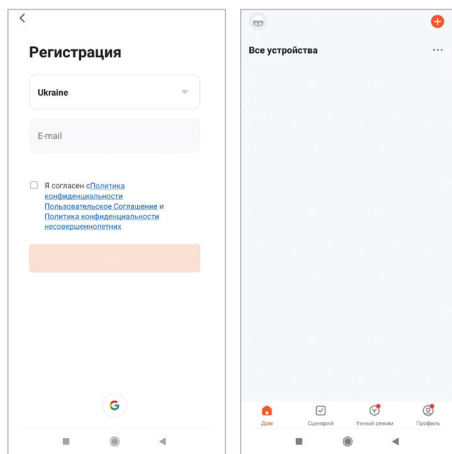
Регистрация

Ukraine

E-mail

Я согласен сПолитика конфиденциальности Пользовательское Соглашение и Политика конфиденциальности несовершеннолетних

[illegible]

G

Все устройства

Дом
Сценарий
Умный режим
Профиль